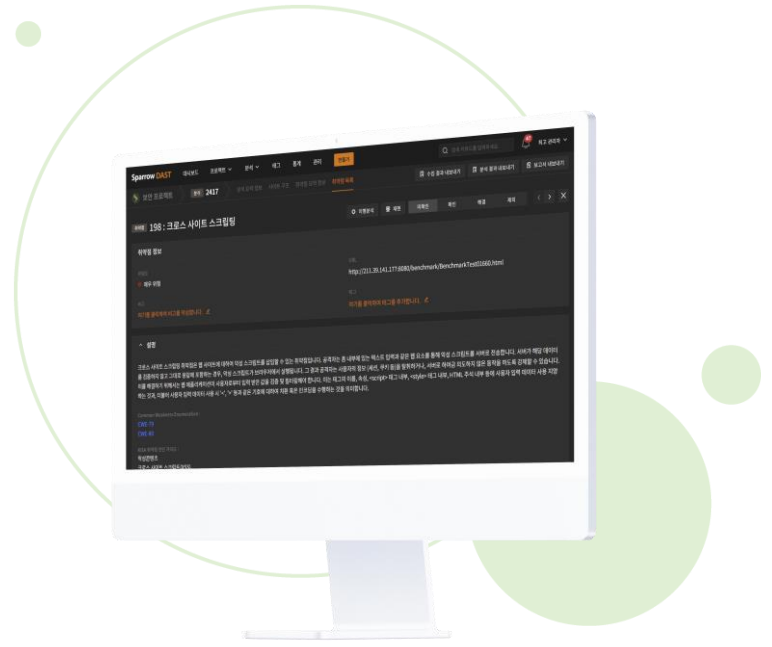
Sparrow DAST 대시보드 프로젝트 분석 태그 통계 관리

2417

198 : 크로스 사이트 스크립팅

취약점 정보

매우 위험

http://211.39.141.177:8080/benchmark/BenchmarkTest01660.html

설명

크로스 사이트 스크립팅 취약점은 웹 사이트에 대하여 악성 스크립트를 삽입할 수 있는 취약점입니다. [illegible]

Common Weakness Enumeration
CWE-79
CWE-80

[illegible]
크로스 사이트 스크립팅